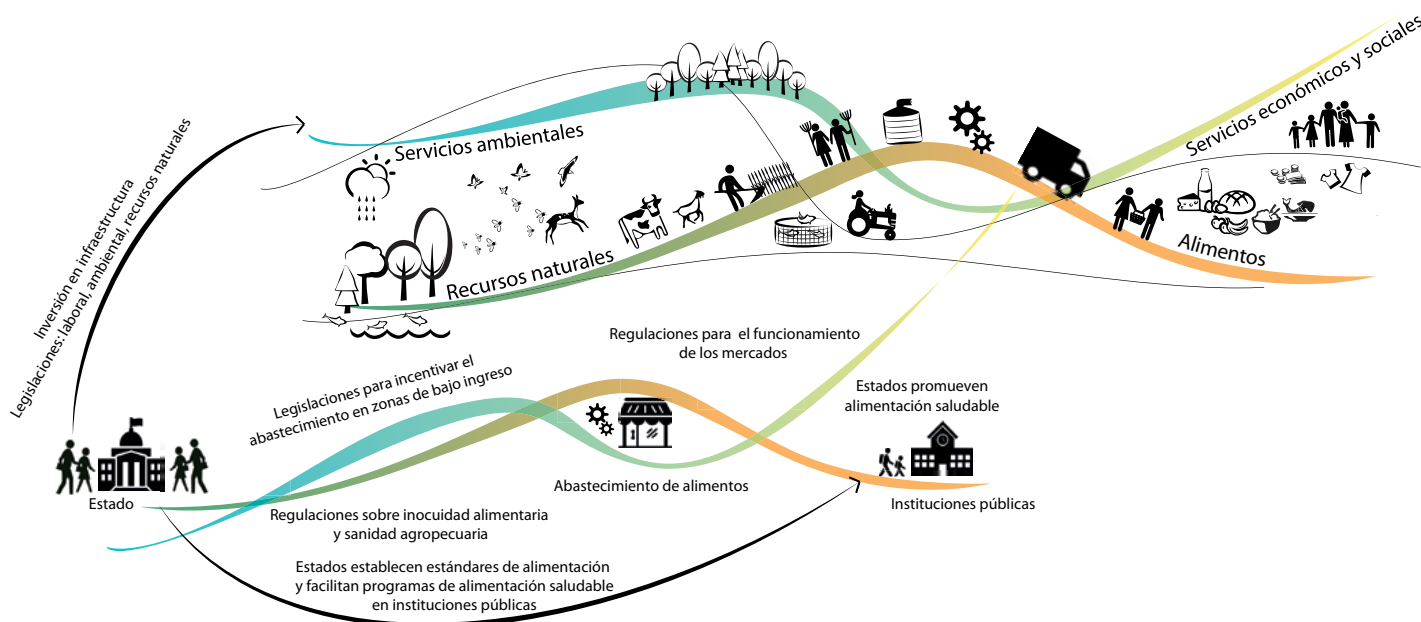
Inversión en infraestructura
Legislaciones: laboral, ambiental, recursos naturales

Servicios ambientales

Recursos naturales

Servicios económicos y sociales

Alimentos

Regulaciones para el funcionamiento de los mercados

Legislaciones para incentivar el abastecimiento en zonas de bajo ingreso

Estados promueven alimentación saludable

Estado

Abastecimiento de alimentos

Instituciones públicas

Regulaciones sobre inocuidad alimentaria y sanidad agropecuaria

Estados establecen estándares de alimentación y facilitan programas de alimentación saludable en instituciones públicas